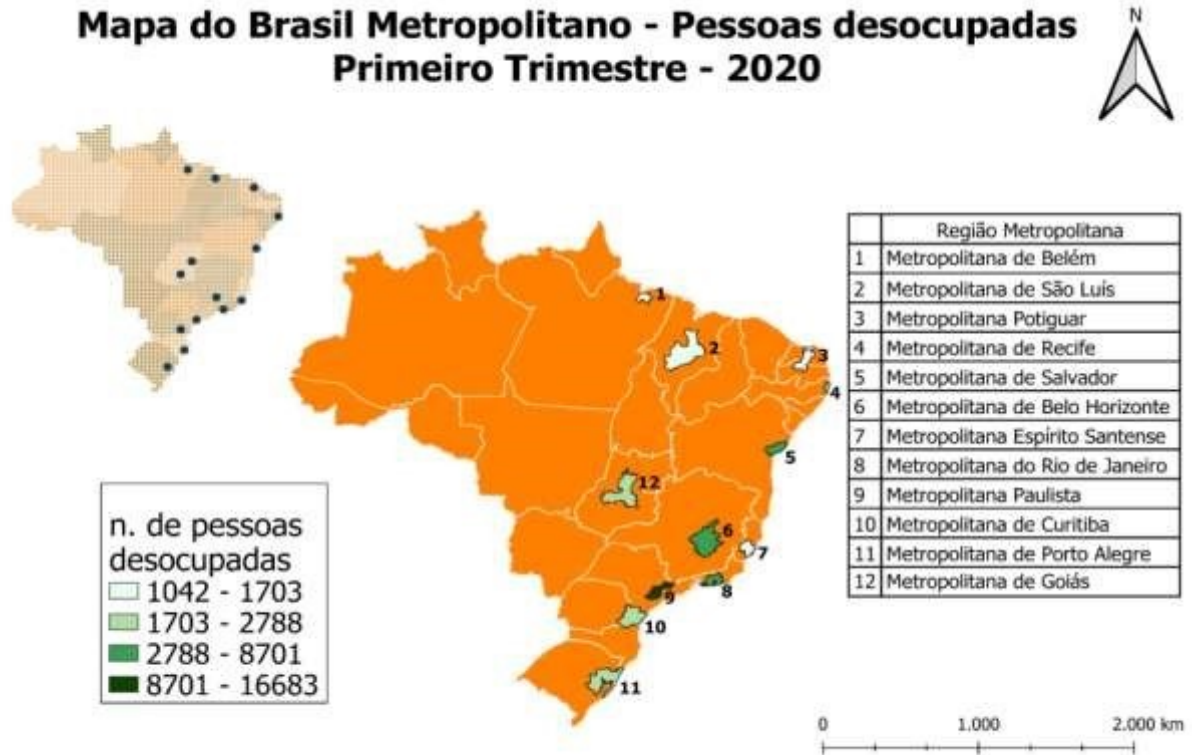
Mapa do Brasil Metropolitano - Pessoas desocupadas
Primeiro Trimestre - 2020

N

| | Região Metropolitana |
|---|---|
| 1 | Metropolitana de Belém |
| 2 | Metropolitana de São Luís |
| 3 | Metropolitana Potiguar |
| 4 | Metropolitana de Recife |
| 5 | Metropolitana de Salvador |
| 6 | Metropolitana de Belo Horizonte |
| 7 | Metropolitana Espírito Santense |
| 8 | Metropolitana do Rio de Janeiro |
| 9 | Metropolitana Paulista |
| 10 | Metropolitana de Curitiba |
| 11 | Metropolitana de Porto Alegre |
| 12 | Metropolitana de Goiás |

1 2 3 4 5 6 7 8 9 10 11 12

n. de pessoas desocupadas
1042 - 1703
1703 - 2788
2788 - 8701
8701 - 16683

0 1.000 2.000 km